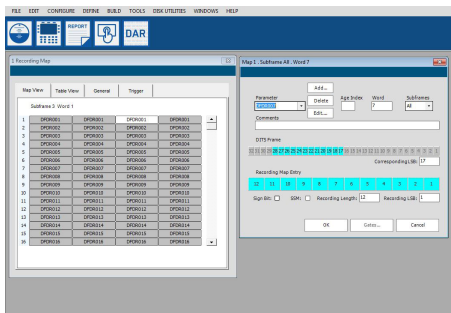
FILE EDIT CONFIGURE DEFINE BUILD TOOLS DISK UTILITIES WINDOWS HELP

REPORT DAR

1 Recording Map

Map View | Table View | General | Trigger

Subframe 1 Word 1

| | | | | |
|---|---|---|---|---|
| 1 | DFDR001 | DFDR001 | DFDR001 | DFDR001 |
| 2 | DFDR002 | DFDR002 | DFDR002 | DFDR002 |
| 3 | DFDR003 | DFDR003 | DFDR003 | DFDR003 |
| 4 | DFDR004 | DFDR004 | DFDR004 | DFDR004 |
| 5 | DFDR005 | DFDR005 | DFDR005 | DFDR005 |
| 6 | DFDR006 | DFDR006 | DFDR006 | DFDR006 |
| 7 | DFDR007 | DFDR007 | DFDR007 | DFDR007 |
| 8 | DFDR008 | DFDR008 | DFDR008 | DFDR008 |
| 9 | DFDR009 | DFDR009 | DFDR009 | DFDR009 |
| 10 | DFDR010 | DFDR010 | DFDR010 | DFDR010 |
| 11 | DFDR011 | DFDR011 | DFDR011 | DFDR011 |
| 12 | DFDR012 | DFDR012 | DFDR012 | DFDR012 |
| 13 | DFDR013 | DFDR013 | DFDR013 | DFDR013 |
| 14 | DFDR014 | DFDR014 | DFDR014 | DFDR014 |
| 15 | DFDR015 | DFDR015 | DFDR015 | DFDR015 |
| 16 | DFDR016 | DFDR016 | DFDR016 | DFDR016 |

Map 1 , Subframe All , Word 7

Add...
Parameter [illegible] Delete Edit...
Age Index Word 7 Subframes All
Comments

DITS Frame
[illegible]
Corresponding LSB: 17

Recording Map Entry
12 11 10 9 8 7 6 5 4 3 2 1

Sign Bit: SSM: Recording Length: 12 Recording LSB: 1

OK Goto... Cancel